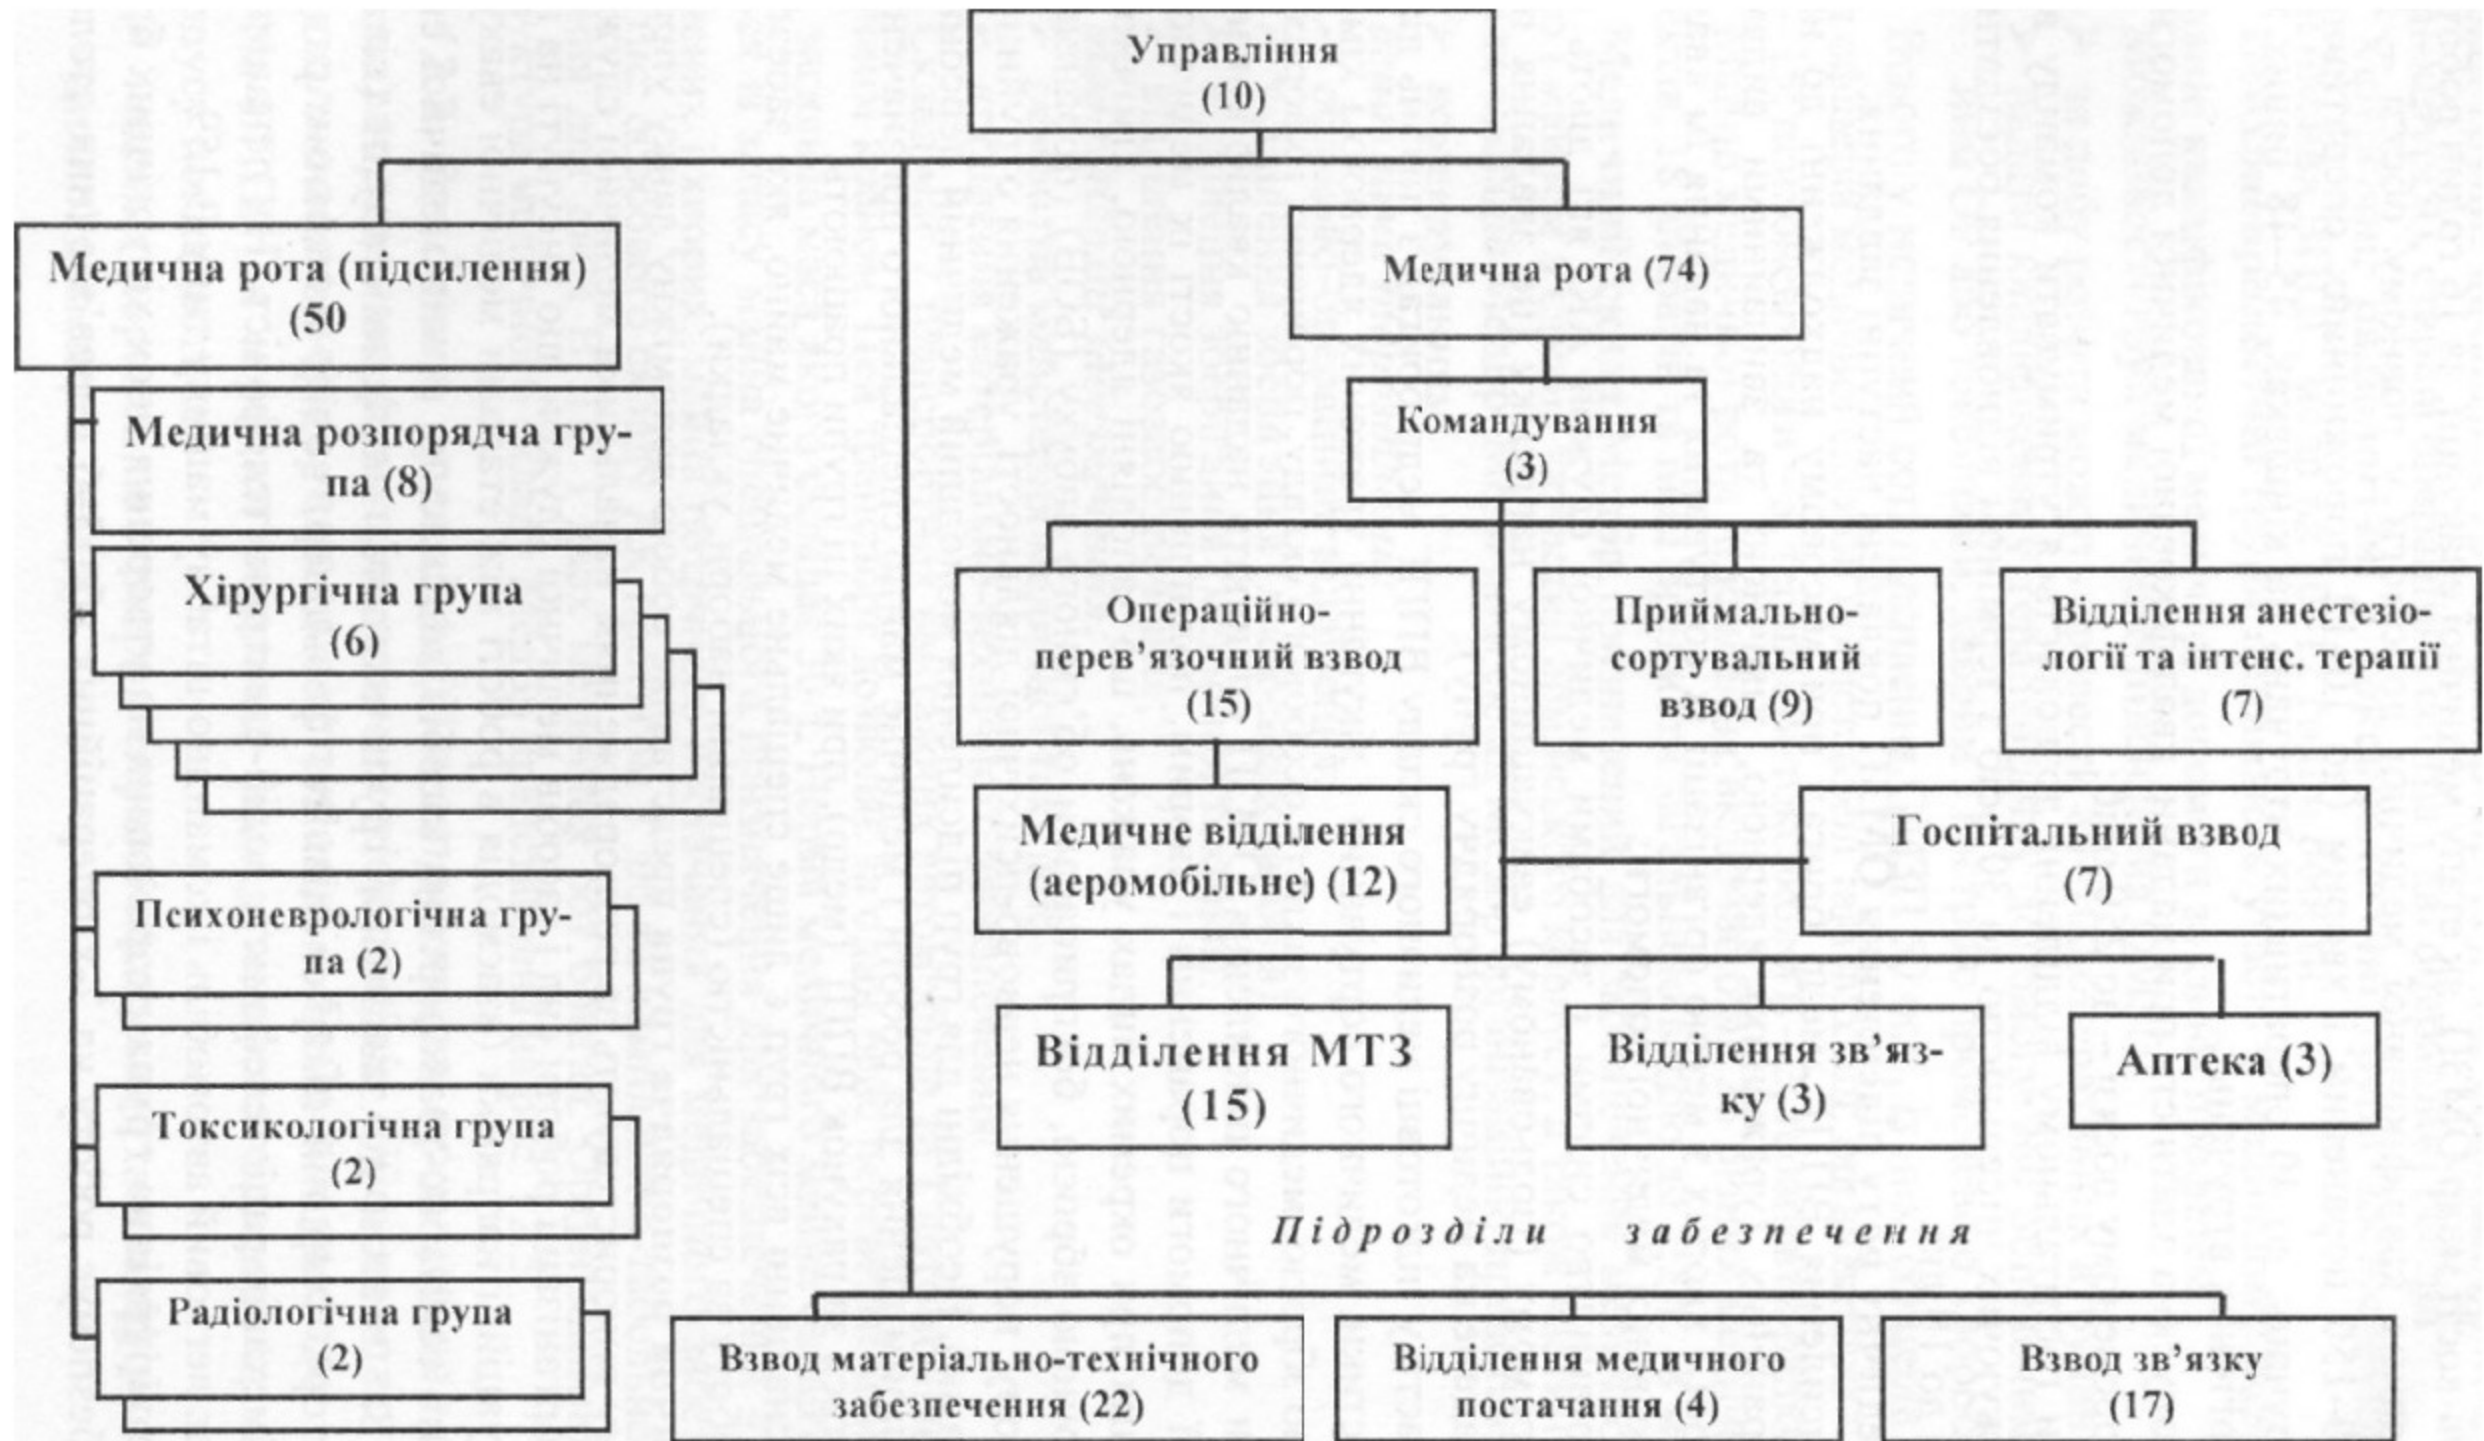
Управління
(10)

Медична рота (підсилення)
(50

Медична рота (74)

Командування
(3)

Медична розпорядча група (8)

Хірургічна група
(6)

Операційно-перев'язочний взвод
(15)

Приймально-сортувальний взвод (9)

Відділення анестезіології та інтенс. терапії
(7)

Медичне відділення (аеромобільне) (12)

Госпітальний взвод
(7)

Психоневрологічна група (2)

Відділення МТЗ
(15)

Відділення зв'язку (3)

Аптека (3)

Токсикологічна група
(2)

Підрозділи забезпечення

Радіологічна група
(2)

Взвод матеріально-технічного забезпечення (22)

Відділення медичного постачання (4)

Взвод зв'язку
(17)